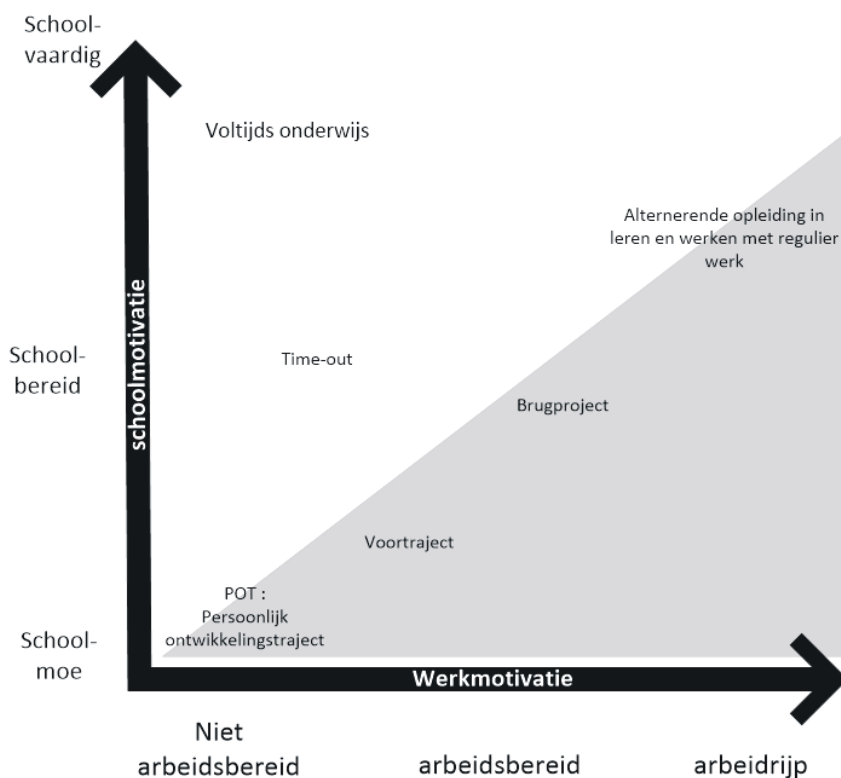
Schoolvaardig

Voltijds onderwijs

Alternerende opleiding in leren en werken met regulier werk

schoolmotivatie

Schoolbereid

Time-out

Brugproject

Voortraject

POT : Persoonlijk ontwikkelingstraject

Schoolmoe

Werkmotivatie

Niet arbeidsbereid

arbeidsbereid

arbeidrijp